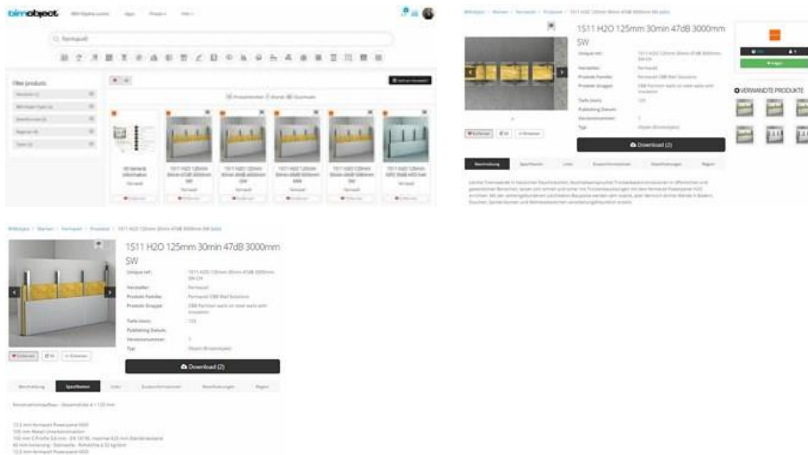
bimobject

Filter products

Download (2)

1S11 H2O 125mm 30min 47dB 3000mm SW

VERWANDTE PRODUKTE

Download (2)

1S11 H2O 125mm 30min 47dB 3000mm SW

Unique ref.:

Hersteller:

Produkt Familie:

Produkt Gruppe:

Tiefe (mm):

Publishing Datum:

Versionsnummer:

Typ:

Beschreibung

Spezifikation

Links

Download (2)